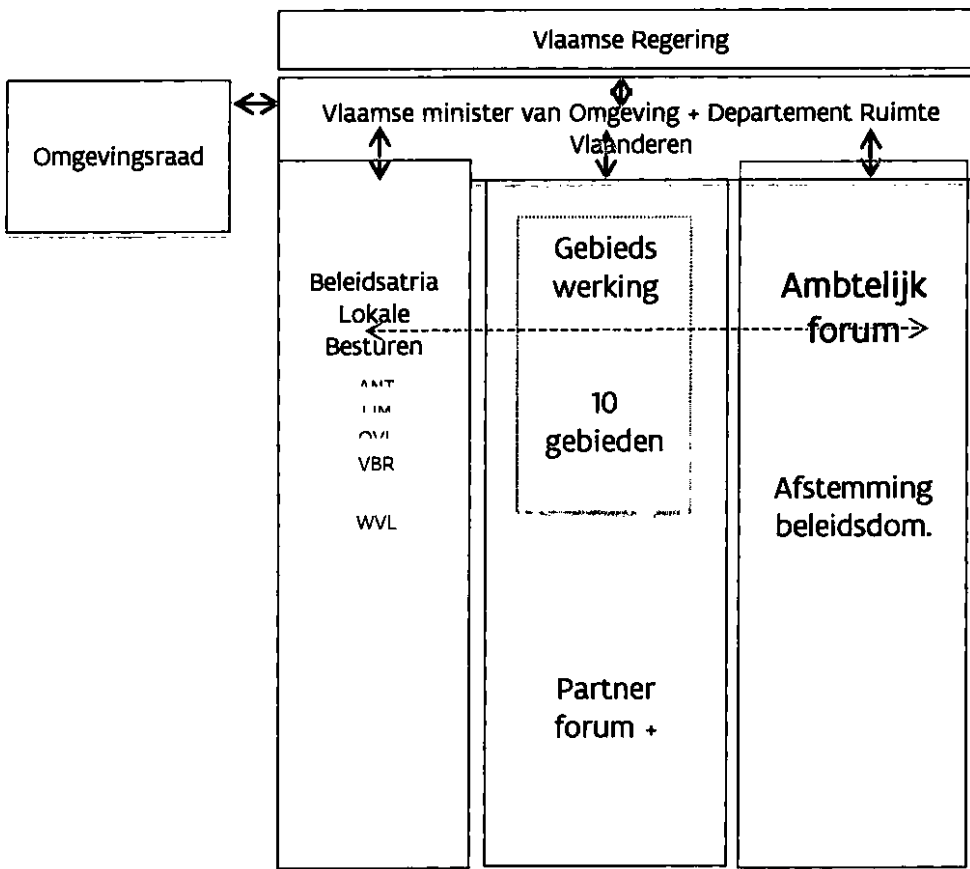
Vlaamse Regering

Omgevingsraad

Vlaamse minister van Omgeving + Departement Ruimte Vlaanderen

Beleidsatria Lokale Besturen

ANT
LIM
OVL
VBR

WVL

Gebieds werking

10 gebieden

Partner forum +

Ambtelijk forum->

Afstemming beleidsdom.